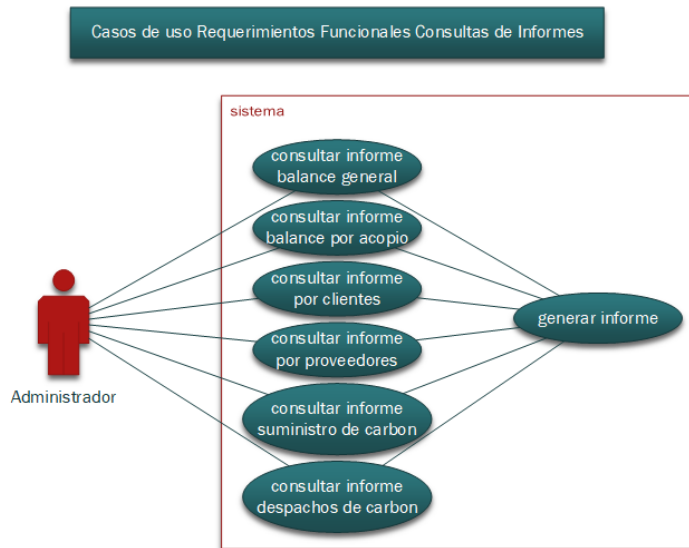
Casos de uso Requerimientos Funcionales Consultas de Informes

sistema

consultar informe balance general

consultar informe balance por acopio

consultar informe por clientes

consultar informe por proveedores

consultar informe suministro de carbon

consultar informe despachos de carbon

generar informe

Administrador